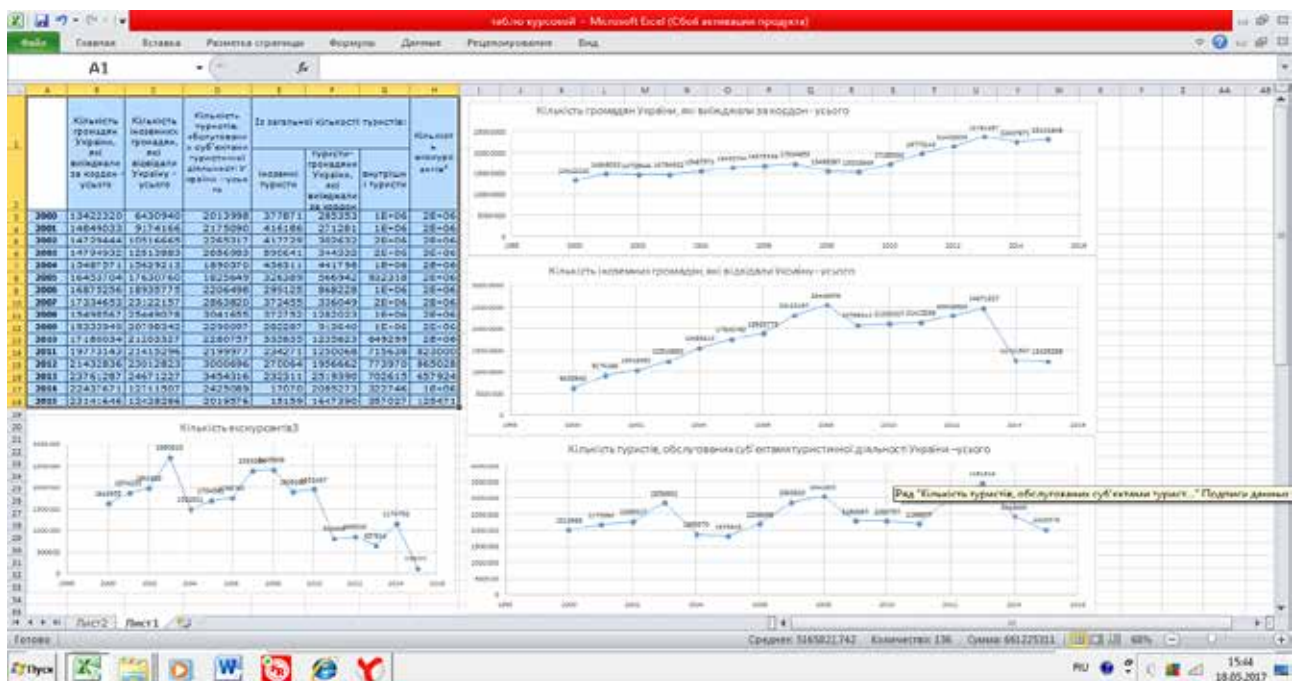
таблю курсової - Microsoft Excel (Сбой активации продукта)

Файл Главная Вставка Разметка страницы Формулы Данные Рецензирование Вид

A1

| | Кількість громадян України, які виїжджали за кордон - усього | Кількість іноземних громадян, які відвідали Україну - усього | Кількість туристів, обслугованих суб'єктами туристичної діяльності України - усього | Із загальної кількості туристів: іноземні туристи | туристи-громадяни України, які виїжджали за кордон | внутрішні туристи | Кількість екскурсантів |
|---|---|---|---|---|---|---|---|
| 2000 | 13422320 | 6430940 | 2013998 | 377871 | 285353 | 1E+06 | 2E+06 |
| 2001 | 14849033 | 9174166 | 2175090 | 416186 | 271281 | 1E+06 | 2E+06 |
| 2002 | 14729444 | 10516665 | 2265317 | 417729 | 302632 | 2E+06 | 2E+06 |
| 2003 | 14794932 | 12513883 | 2856983 | 590641 | 344320 | 2E+06 | 3E+06 |
| 2004 | 15487571 | 15629213 | 1890370 | 436311 | 441798 | 1E+06 | 2E+06 |
| 2005 | 16453704 | 17630760 | 1825649 | 326389 | 546982 | 952218 | 2E+06 |
| 2006 | 16875256 | 18935775 | 2206496 | 299125 | 868228 | 1E+06 | 2E+06 |
| 2007 | 17334653 | 23122157 | 2863820 | 372455 | 336049 | 2E+06 | 2E+06 |
| 2008 | 15498567 | 25449078 | 3041655 | 372752 | 1282023 | 1E+06 | 2E+06 |
| 2009 | 15333949 | 20798342 | 2290097 | 282287 | 919640 | 1E+06 | 2E+06 |
| 2010 | 17180034 | 21203337 | 2280757 | 335835 | 1295623 | 649299 | 2E+06 |
| 2011 | 19773142 | 21415296 | 2199977 | 234271 | 1250068 | 715638 | 823000 |
| 2012 | 21432836 | 23012823 | 3000696 | 270064 | 1956662 | 773970 | 865028 |
| 2013 | 23761287 | 24671227 | 3454316 | 232311 | 2519390 | 702615 | 657924 |
| 2014 | 22437671 | 12711507 | 2425089 | 17070 | 2085273 | 322746 | 1E+06 |
| 2015 | 23141646 | 12428286 | 2019576 | 15159 | 1647390 | 357027 | 125471 |

Кількість громадян України, які виїжджали за кордон - усього

Кількість іноземних громадян, які відвідали Україну - усього

Кількість екскурсантів3

Кількість туристів, обслугованих суб'єктами туристичної діяльності України - усього

Ряд "Кількість туристів, обслугованих суб'єктами турист..." Подписи данных

Лист2 Лист1

Готово Среднее: 5165821,742 Количество: 136 Сумма: 661225311 60%

Пуск RU 15:44 18.05.2017